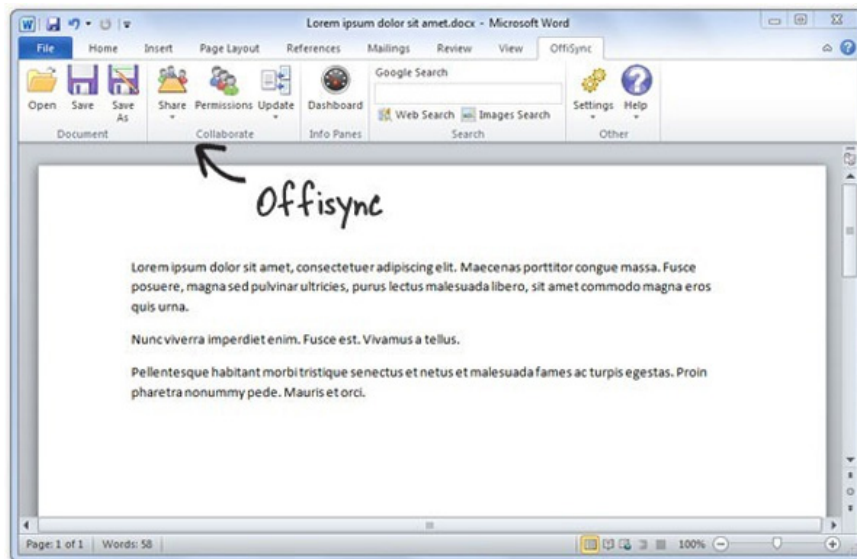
Lorem ipsum dolor sit amet.docx - Microsoft Word

File Home Insert Page Layout References Mailings Review View OffiSync

Open Save Save As
Document

Share Permissions Update
Collaborate

Dashboard
Info Panes

Google Search
Web Search Images Search
Search

Settings Help
Other

Offisync

Lorem ipsum dolor sit amet, consectetuer adipiscing elit. Maecenas porttitor congue massa. Fusce posuere, magna sed pulvinar ultricies, purus lectus malesuada libero, sit amet commodo magna eros quis urna.

Nunc viverra imperdiet enim. Fusce est. Vivamus a tellus.

Pellentesque habitant morbi tristique senectus et netus et malesuada fames ac turpis egestas. Proin pharetra nonummy pede. Mauris et orci.

Page: 1 of 1 Words: 58 100%